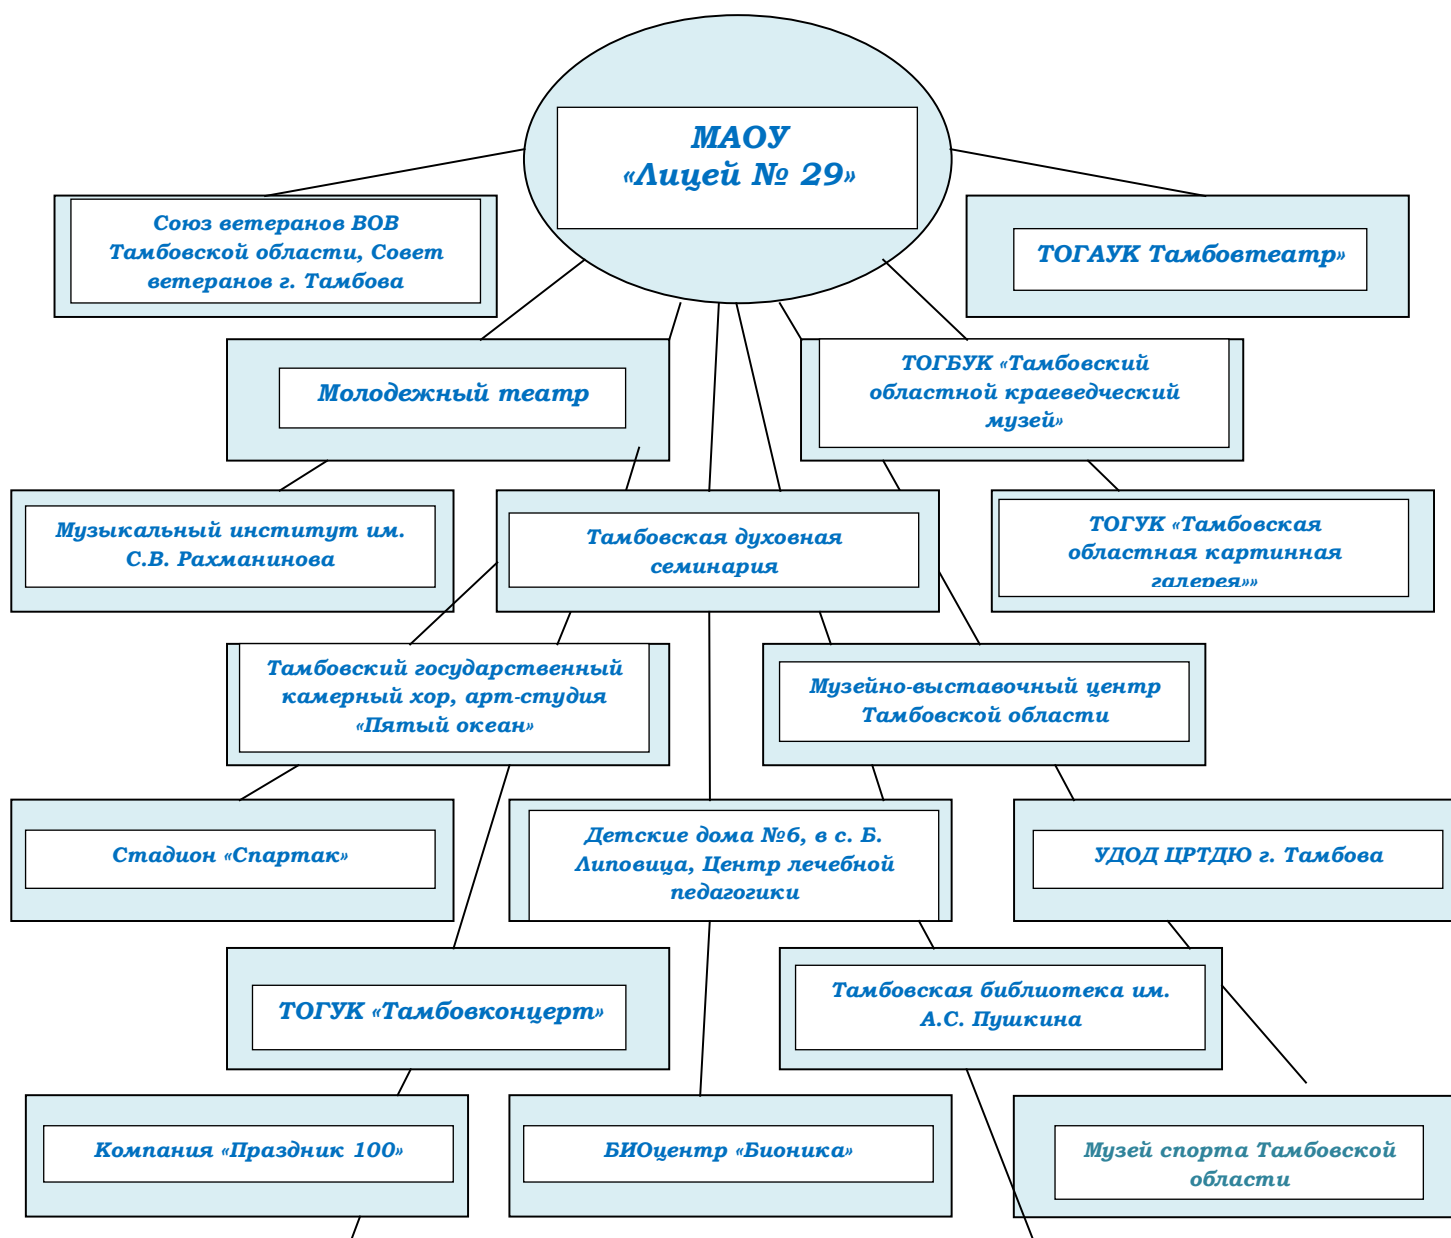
МАОУ
«Лицей № 29»

Союз ветеранов ВОВ Тамбовской области, Совет ветеранов г. Тамбова

ТОГАУК Тамбовтеатр»

Молодежный театр

ТОГБУК «Тамбовский областной краеведческий музей»

Музыкальный институт им. С.В. Рахманинова

Тамбовская духовная семинария

ТОГУК «Тамбовская областная картинная галерея»»

Тамбовский государственный камерный хор, арт-студия «Пятый океан»

Музейно-выставочный центр Тамбовской области

Стадион «Спартак»

Детские дома №6, в с. Б. Липовица, Центр лечебной педагогики

УДОД ЦРТДЮ г. Тамбова

ТОГУК «Тамбовконцерт»

Тамбовская библиотека им. А.С. Пушкина

Компания «Праздник 100»

БИОцентр «Бионика»

Музей спорта Тамбовской области